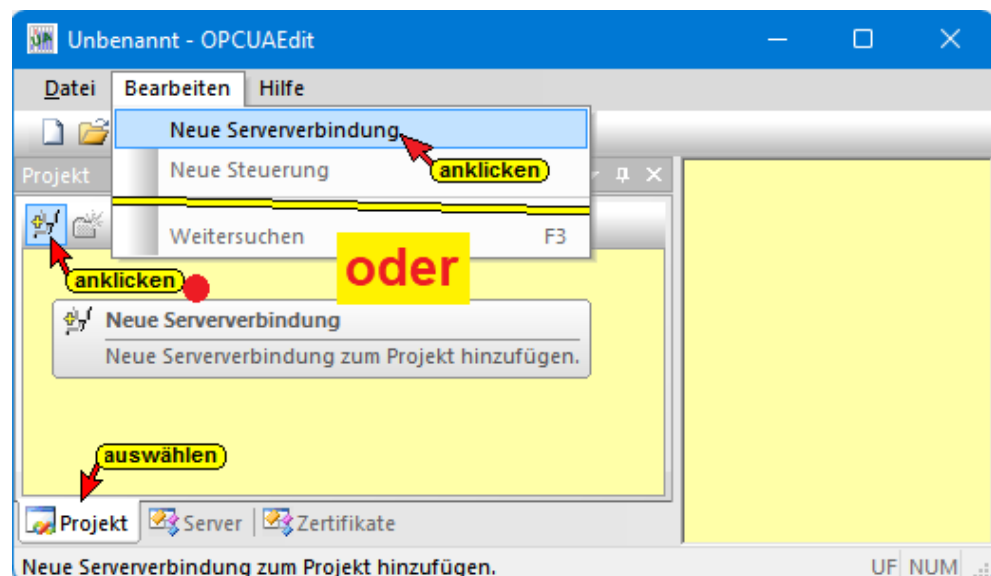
Unbenannt - OPCUAEdit

Datei Bearbeiten Hilfe

Neue Serververbindung

Neue Steuerung

anklicken

Projekt

Weitersuchen F3

anklicken

oder

Neue Serververbindung

Neue Serververbindung zum Projekt hinzufügen.

auswählen

Projekt Server Zertifikate

Neue Serververbindung zum Projekt hinzufügen. UF NUM